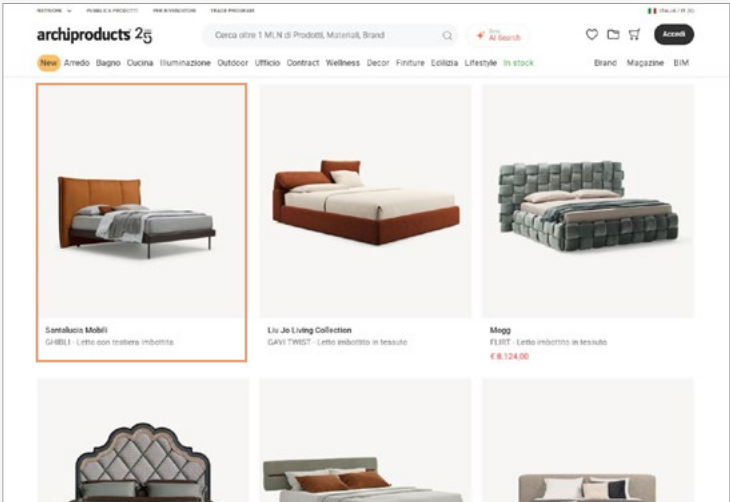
NETWORK PUBBLICA PRODOTTI PER RIVENDITORI TRADE PROGRAM

ITALIA / IT (€)

archiproducts 25

Cerca oltre 1 MLN di Prodotti, Materiali, Brand

New AI Search

Accedi

New Arredo Bagno Cucina Illuminazione Outdoor Ufficio Contract Wellness Decor Finiture Edilizia Lifestyle In stock

Brand Magazine BIM

Santalucia Mobili
GHIBLI - Letto con testiera imbottita

Liu Jo Living Collection
GAVI TWIST - Letto imbottito in tessuto

Mogg
FLIRT - Letto imbottito in tessuto
€ 8.124,00